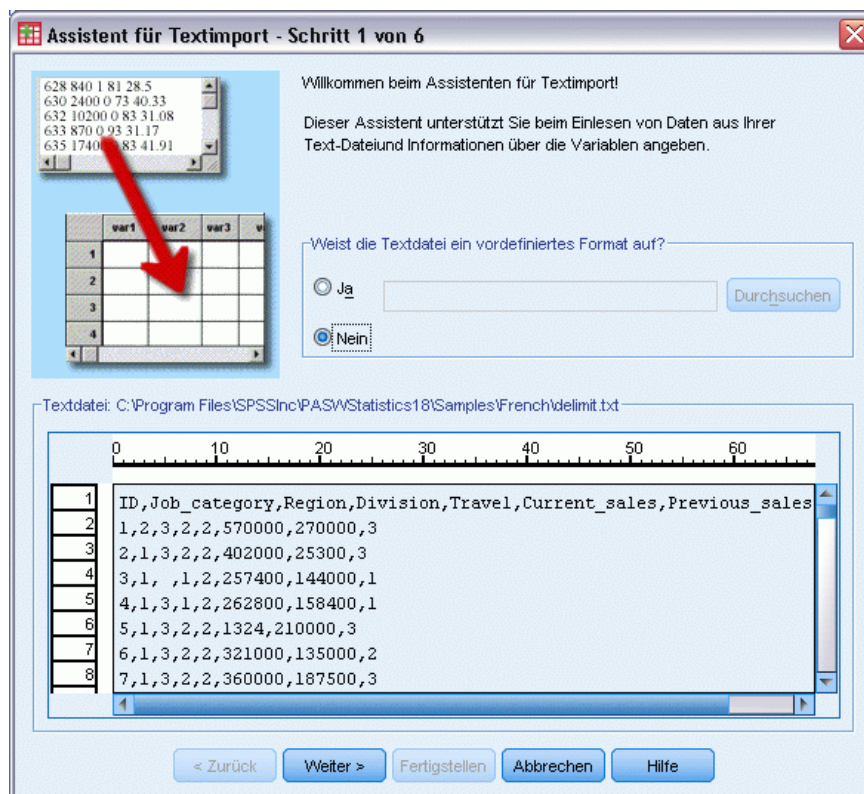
Assistent für Textimport - Schritt 1 von 6

628 840 1 81 28.5
630 2400 0 73 40.33
632 10200 0 83 31.08
633 870 0 93 31.17
635 1740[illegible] 83 41.91

|  | var1 | var2 | var3 | v |
|---|---|---|---|---|
| 1 |  |  |  |  |
| 2 |  |  |  |  |
| 3 |  |  |  |  |
| 4 |  |  |  |  |

Willkommen beim Assistenten für Textimport!

Dieser Assistent unterstützt Sie beim Einlesen von Daten aus Ihrer Text-Dateiund Informationen über die Variablen angeben.

Weist die Textdatei ein vordefiniertes Format auf?

Ja

Durchsuchen

Nein

Textdatei: C:\Program Files\SPSSInc\PASWStatistics18\Samples\French\delimit.txt

0 10 20 30 40 50 60

1 ID,Job_category,Region,Division,Travel,Current_sales,Previous_sales
2 1,2,3,2,2,570000,270000,3
3 2,1,3,2,2,402000,25300,3
4 3,1, ,1,2,257400,144000,1
5 4,1,3,1,2,262800,158400,1
6 5,1,3,2,2,1324,210000,3
7 6,1,3,2,2,321000,135000,2
8 7,1,3,2,2,360000,187500,3

< Zurück Weiter > Fertigstellen Abbrechen Hilfe